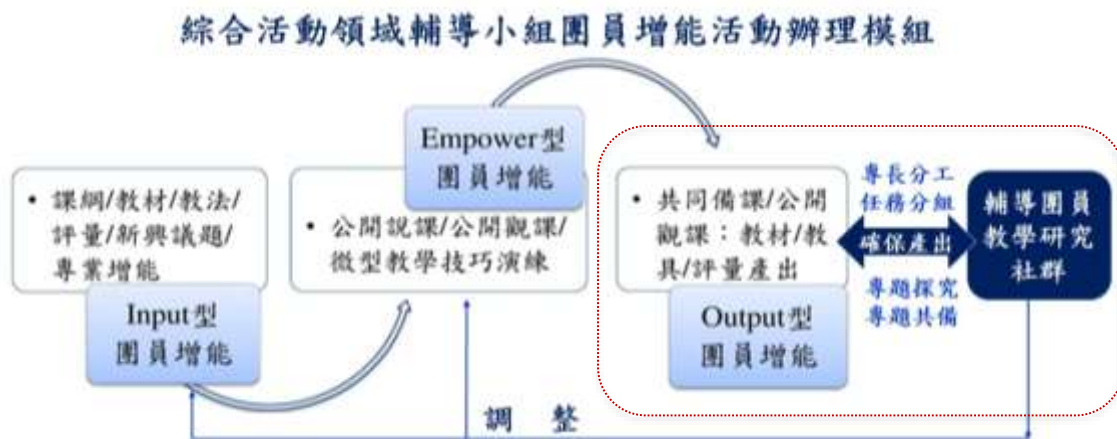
綜合活動領域輔導小組團員增能活動辦理模組

• 課綱/教材/教法/評量/新興議題/專業增能

Input型
團員增能

Empower型
團員增能

• 公開說課/公開觀課/微型教學技巧演練

• 共同備課/公開觀課：教材/教具/評量產出

Output型
團員增能

專長分工
任務分組
確保產出
專題探究
專題共備

輔導團員
教學研究
社群

調 整